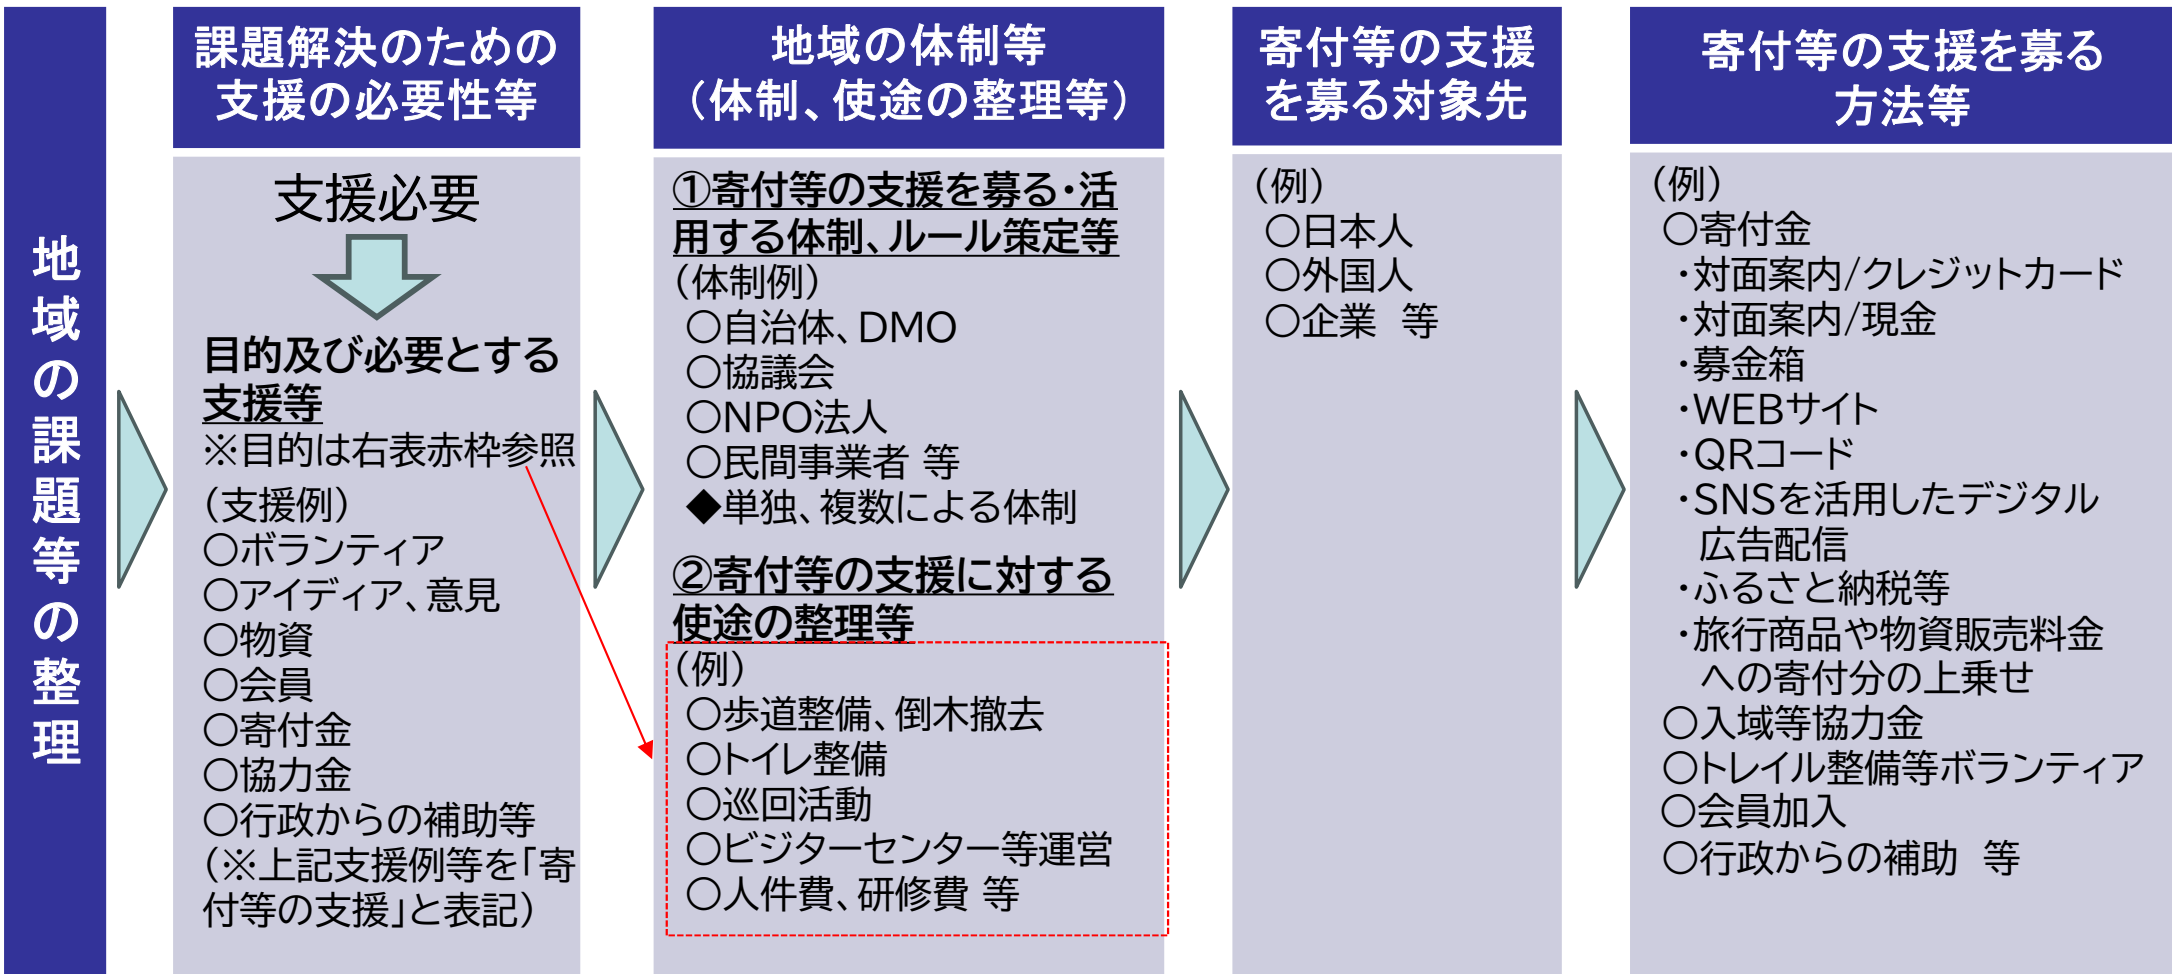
地域の課題等の整理

課題解決のための支援の必要性等

支援必要

目的及び必要とする支援等
※目的は右表赤枠参照

（支援例）
○ボランティア
○アイディア、意見
○物資
○会員
○寄付金
○協力金
○行政からの補助等
（※上記支援例等を「寄付等の支援」と表記）

地域の体制等（体制、使途の整理等）

①寄付等の支援を募る・活用する体制、ルール策定等
（体制例）
○自治体、DMO
○協議会
○NPO法人
○民間事業者 等
◆単独、複数による体制

②寄付等の支援に対する使途の整理等
（例）
○歩道整備、倒木撤去
○トイレ整備
○巡回活動
○ビジターセンター等運営
○人件費、研修費 等

寄付等の支援を募る対象先

（例）
○日本人
○外国人
○企業 等

寄付等の支援を募る方法等

（例）
○寄付金
・対面案内/クレジットカード
・対面案内/現金
・募金箱
・WEBサイト
・QRコード
・SNSを活用したデジタル広告配信
・ふるさと納税等
・旅行商品や物資販売料金への寄付分の上乗せ
○入域等協力金
○トレイル整備等ボランティア
○会員加入
○行政からの補助 等